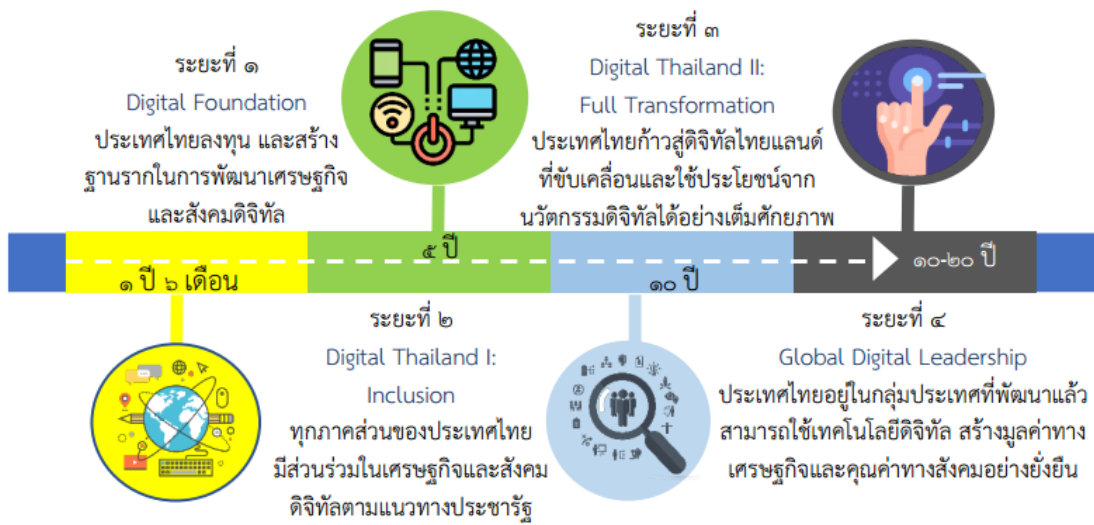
ระยะที่ ๑
Digital Foundation
ประเทศไทยลงทุน และสร้างฐานรากในการพัฒนาเศรษฐกิจและสังคมดิจิทัล

ระยะที่ ๓
Digital Thailand II:
Full Transformation
ประเทศไทยก้าวสู่ดิจิทัลไทยแลนด์ที่ขับเคลื่อนและใช้ประโยชน์จากนวัตกรรมดิจิทัลได้อย่างเต็มศักยภาพ

๕ ปี

๑ ปี ๖ เดือน

๑๐ ปี

๑๐-๒๐ ปี

ระยะที่ ๒
Digital Thailand I:
Inclusion
ทุกภาคส่วนของประเทศไทยมีส่วนร่วมในเศรษฐกิจและสังคมดิจิทัลตามแนวทางประชารัฐ

ระยะที่ ๔
Global Digital Leadership
ประเทศไทยอยู่ในกลุ่มประเทศที่พัฒนาแล้วสามารถใช้เทคโนโลยีดิจิทัล สร้างมูลค่าทางเศรษฐกิจและคุณค่าทางสังคมอย่างยั่งยืน